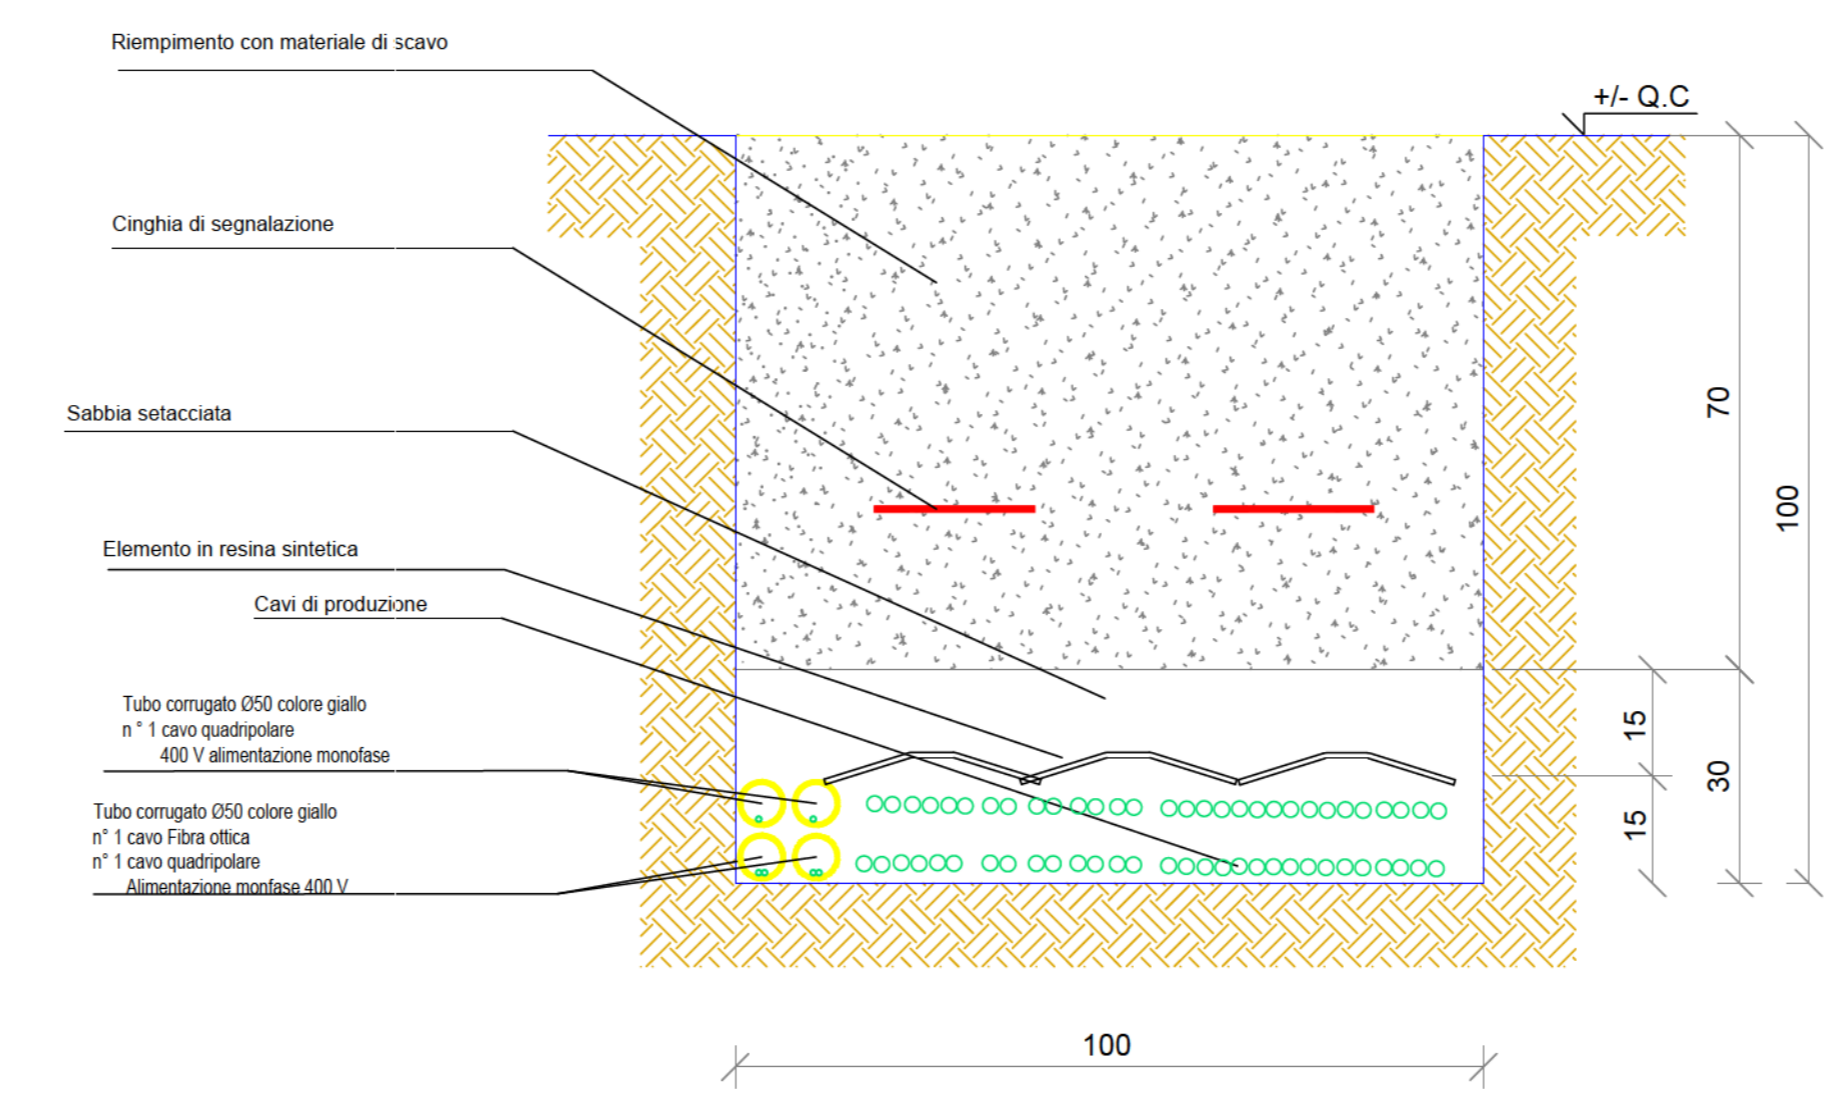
Riempimento con materiale di scavo

+/- Q.C

Cinghia di segnalazione

Sabbia setacciata

Elemento in resina sintetica

Cavi di produzione

Tubo corrugato Ø50 colore giallo
n ° 1 cavo quadripolare
400 V alimentazione monofase

Tubo corrugato Ø50 colore giallo
n° 1 cavo Fibra ottica
n° 1 cavo quadripolare
Alimentazione monfase 400 V

70

100

15

30

15

100